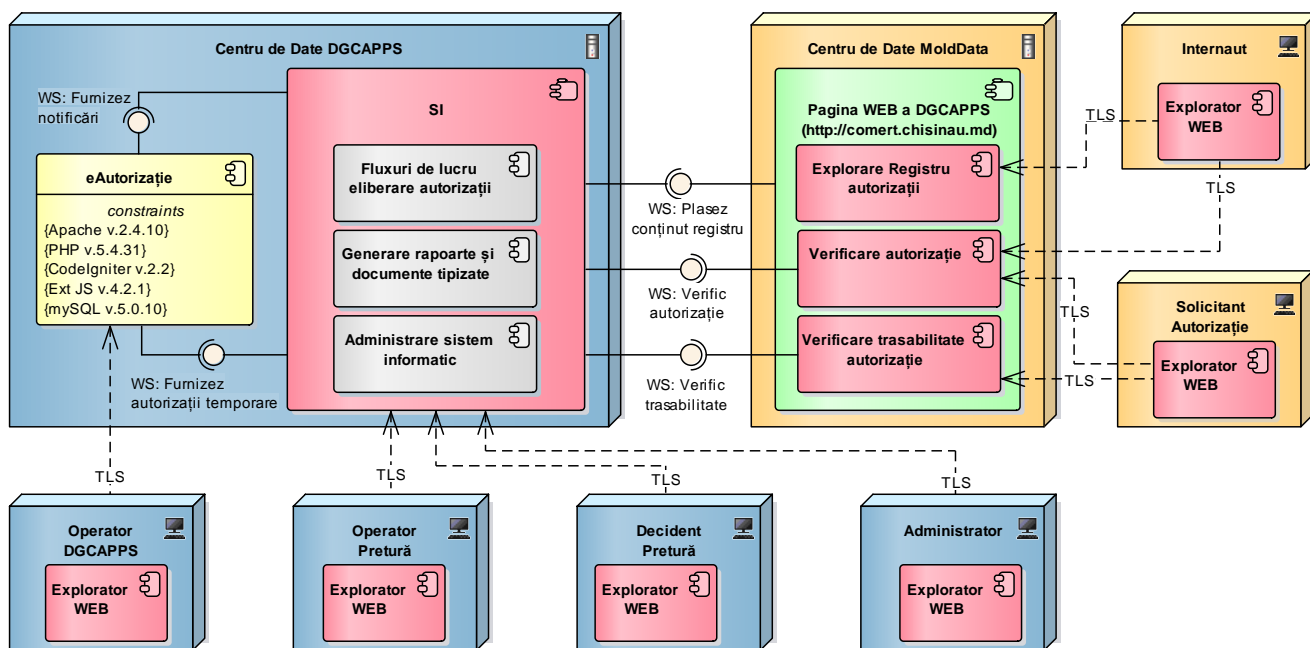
Centru de Date DGCAPPS

WS: Furnizez notificări

eAutorizație

constraints
{Apache v.2.4.10}
{PHP v.5.4.31}
{CodeIgniter v.2.2}
{Ext JS v.4.2.1}
{mySQL v.5.0.10}

WS: Furnizez autorizații temporare

SI

Fluxuri de lucru eliberare autorizații

Generare rapoarte și documente tipizate

Administrare sistem informatic

WS: Plasez conținut registru

WS: Verific autorizație

WS: Verific trasabilitate

Centru de Date MoldData

Pagina WEB a DGCAPPS (http://comert.chisinau.md)

Explorare Registru autorizații

Verificare autorizație

Verificare trasabilitate autorizație

Internaut

Explorator WEB

TLS

TLS

Solicitant Autorizație

Explorator WEB

TLS

TLS

TLS

TLS

TLS

TLS

Operator DGCAPPS

Explorator WEB

Operator Pretură

Explorator WEB

Decident Pretură

Explorator WEB

Administrator

Explorator WEB